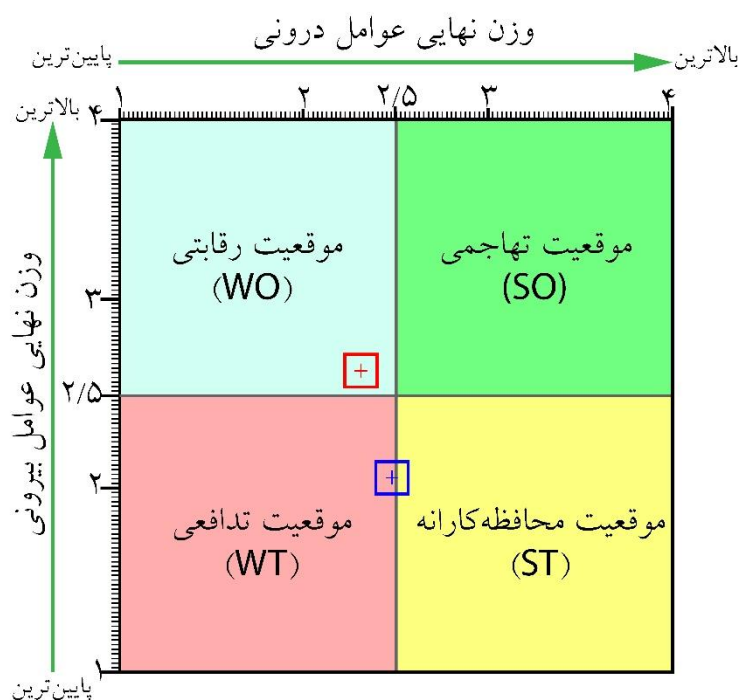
وزن نهایی عوامل درونی

پایین‌ترین

بالاترین

۱ ۲ ۲/۵ ۳ ۴

بالاترین

۴

۳

۲/۵

۲

۱

پایین‌ترین

وزن نهایی عوامل بیرونی

موقعیت رقابتی
(WO)

موقعیت تهاجمی
(SO)

موقعیت تدافعی
(WT)

موقعیت محافظه‌کارانه
(ST)